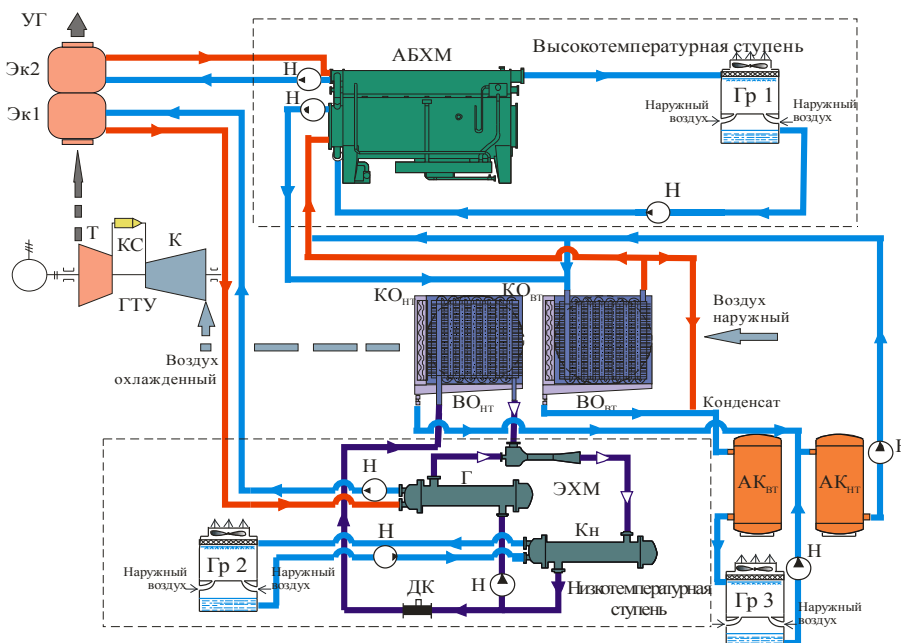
УГ

Эк2

Эк1

Т

КС

К

ГТУ

Воздух охлажденный

АБХМ

Высокотемпературная ступень

Н

Н

Гр 1

Наружный воздух

Наружный воздух

Н

КО$_{НТ}$

КО$_{ВТ}$

ВО$_{НТ}$

ВО$_{ВТ}$

Воздух наружный

Конденсат

Н

Г

ЭХМ

Н

Кн

Гр 2

Наружный воздух

Наружный воздух

Н

ДК

Низкотемпературная ступень

АК$_{ВТ}$

АК$_{НТ}$

Н

Н

Гр 3

Наружный воздух